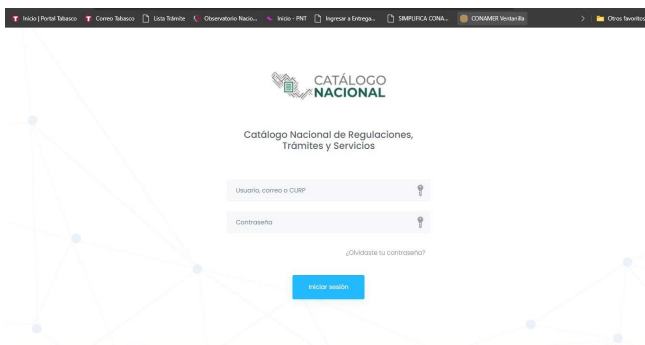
Inicio | Portal Tabasco   Correo Tabasco   Lista Trámite   Observatorio Nacio...   Inicio - PNT   Ingresar a Entrega...   SIMPLIFICA CONA...   CONAMER Ventanilla   Otros favoritos

CATÁLOGO NACIONAL

Catálogo Nacional de Regulaciones, Trámites y Servicios

Usuario, correo o CURP

Contraseña

¿Olvidaste tu contraseña?

Iniciar sesión